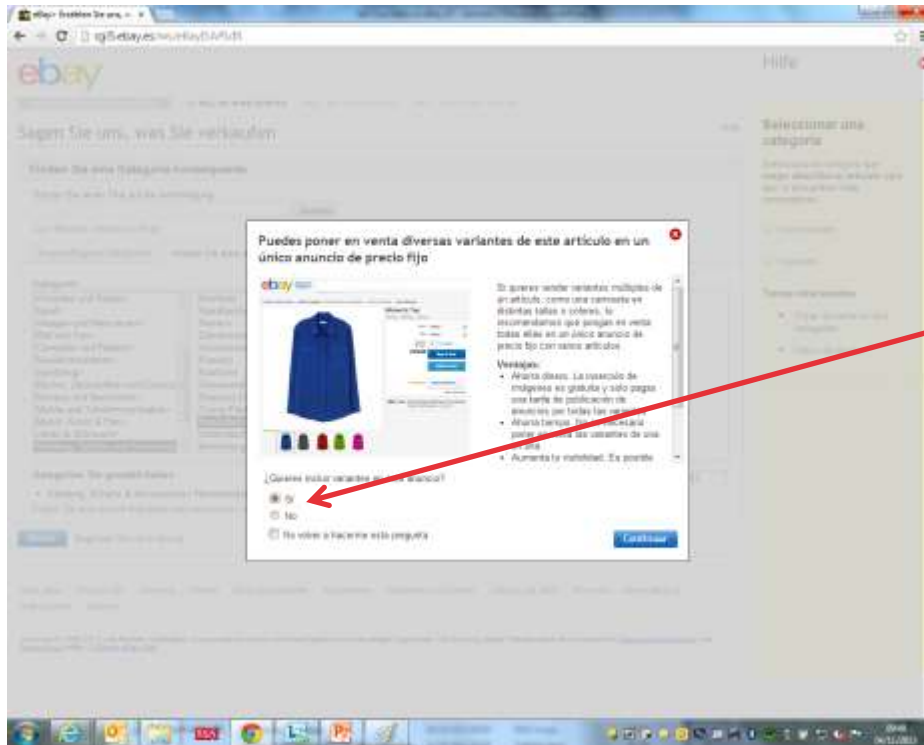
eBay > Erstellen Sie uns... ×

cgi5.ebay.es/ws/eBayISAPI.dll

ebay

Hilfe

Sagen Sie uns, was Sie verkaufen

Seleccionar una categoría

Finden Sie eine Kategorie

Puedes poner en venta diversas variantes de este artículo en un único anuncio de precio fijo

ebay

Si quieres vender variantes múltiples de un artículo, como una camiseta en distintas tallas y colores, te recomendamos que pongas en venta todas ellas en un único anuncio de precio fijo con varios artículos.

Ventajas:

• Ahorra dinero. La inserción de imágenes es gratuita y solo pagas una tarifa de publicación de anuncios por todas las variantes.

• Ahorra tiempo. No es necesario poner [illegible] las variantes de una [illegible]

• Aumenta tu visibilidad. Es posible

¿Quieres incluir variantes en este anuncio?

Sí

No

No volver a hacerme esta pregunta

Continuar

Kategorien

Kategorien, die gewählt haben

Weiter